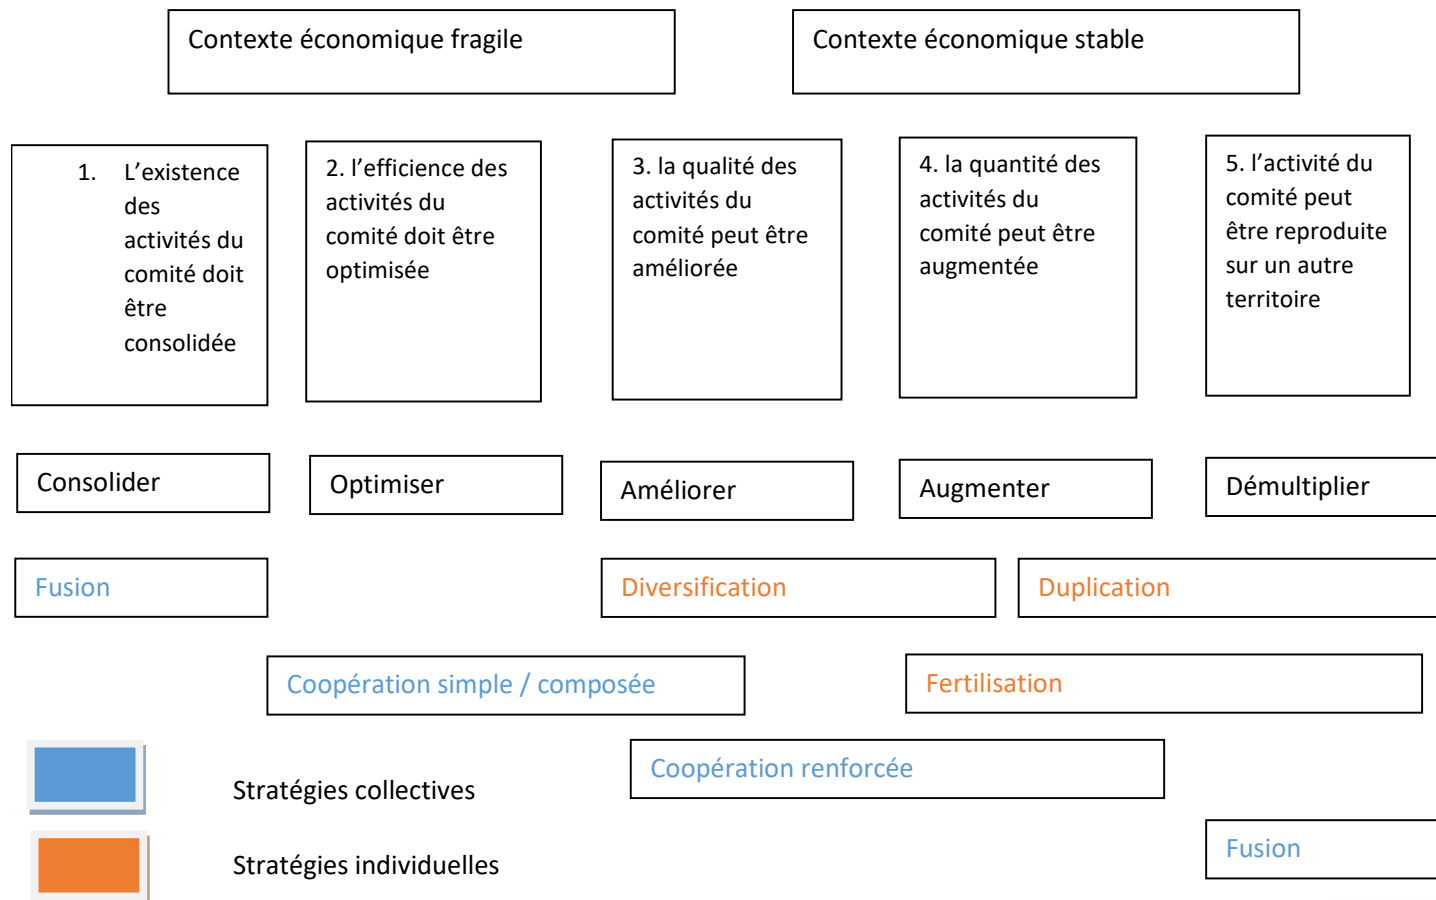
Contexte économique fragile

Contexte économique stable

1. L'existence des activités du comité doit être consolidée

2. l'efficience des activités du comité doit être optimisée

3. la qualité des activités du comité peut être améliorée

4. la quantité des activités du comité peut être augmentée

5. l'activité du comité peut être reproduite sur un autre territoire

Consolider

Optimiser

Améliorer

Augmenter

Démultiplier

Fusion

Diversification

Duplication

Coopération simple / composée

Fertilisation

Coopération renforcée

Stratégies collectives

Stratégies individuelles

Fusion